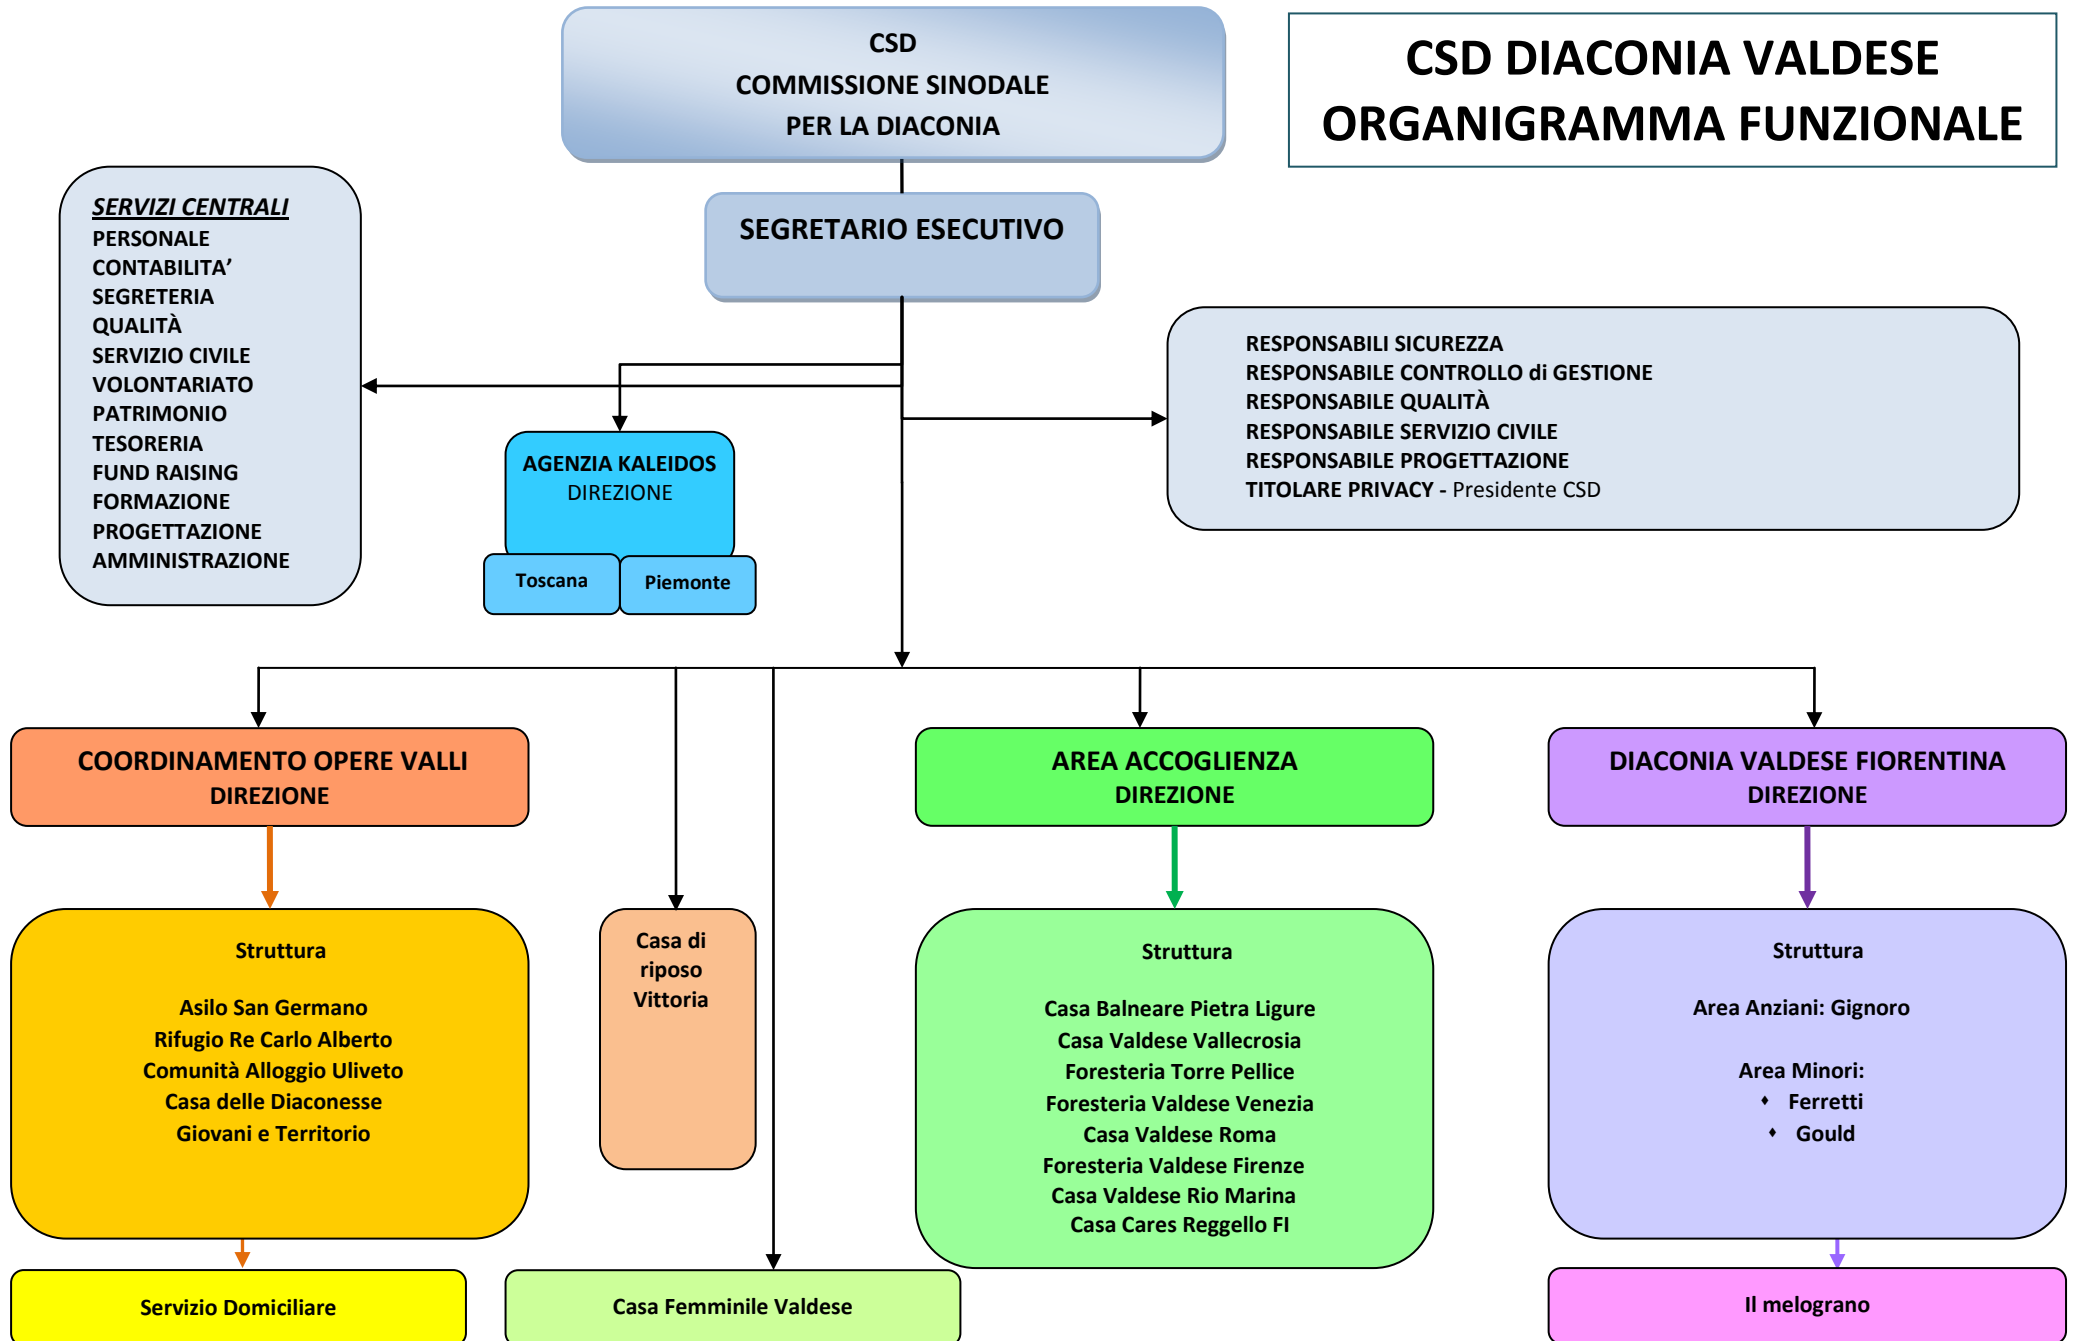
CSD
COMMISSIONE SINODALE
PER LA DIACONIA

CSD DIACONIA VALDESE
ORGANIGRAMMA FUNZIONALE

SEGRETARIO ESECUTIVO

SERVIZI CENTRALI
PERSONALE
CONTABILITA’
SEGRETERIA
QUALITÀ
SERVIZIO CIVILE
VOLONTARIATO
PATRIMONIO
TESORERIA
FUND RAISING
FORMAZIONE
PROGETTAZIONE
AMMINISTRAZIONE

AGENZIA KALEIDOS
DIREZIONE

Toscana

Piemonte

RESPONSABILI SICUREZZA
RESPONSABILE CONTROLLO di GESTIONE
RESPONSABILE QUALITÀ
RESPONSABILE SERVIZIO CIVILE
RESPONSABILE PROGETTAZIONE
TITOLARE PRIVACY - Presidente CSD

COORDINAMENTO OPERE VALLI
DIREZIONE

AREA ACCOGLIENZA
DIREZIONE

DIACONIA VALDESE FIORENTINA
DIREZIONE

Struttura

Asilo San Germano
Rifugio Re Carlo Alberto
Comunità Alloggio Uliveto
Casa delle Diaconesse
Giovani e Territorio

Casa di riposo Vittoria

Struttura

Casa Balneare Pietra Ligure
Casa Valdese Vallecrosia
Foresteria Torre Pellice
Foresteria Valdese Venezia
Casa Valdese Roma
Foresteria Valdese Firenze
Casa Valdese Rio Marina
Casa Cares Reggello FI

Struttura

Area Anziani: Gignoro

Area Minori:
• Ferretti
• Gould

Servizio Domiciliare

Casa Femminile Valdese

Il melograno